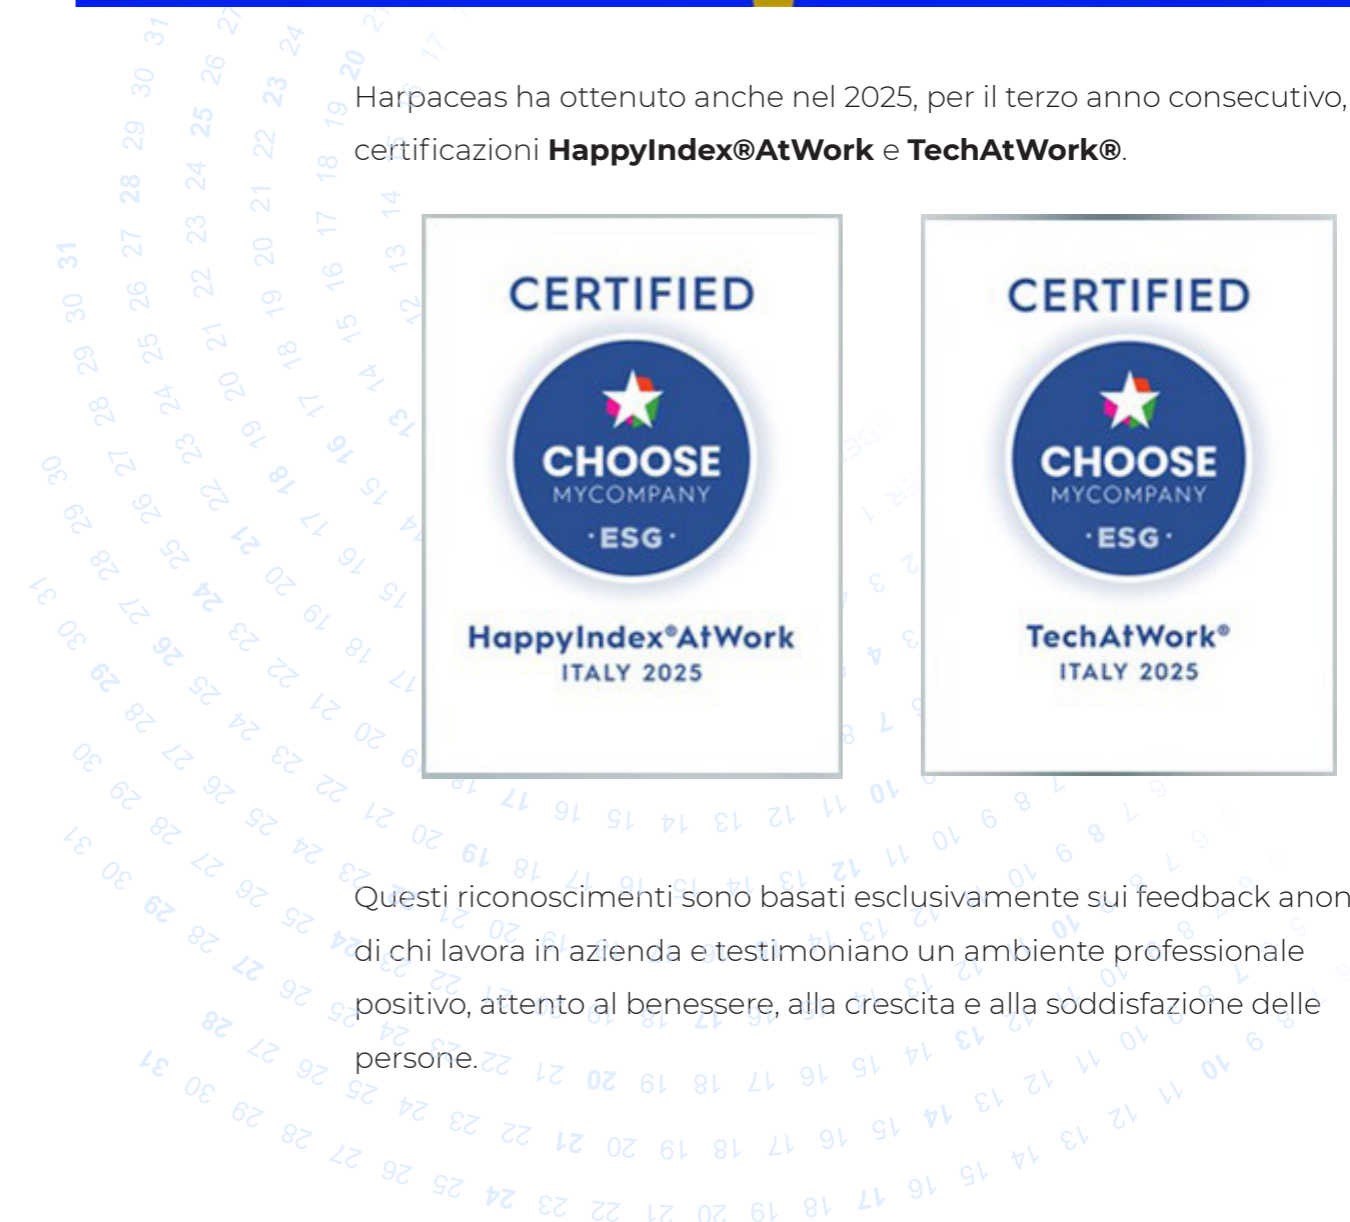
Harpaceas ha ottenuto anche nel 2025, per il terzo anno consecutivo, certificazioni **HappyIndex®AtWork** e **TechAtWork®**.

CERTIFIED
CHOOSE
MYCOMPANY
·ESG·
HappyIndex®AtWork
ITALY 2025

CERTIFIED
CHOOSE
MYCOMPANY
·ESG·
TechAtWork®
ITALY 2025

Questi riconoscimenti sono basati esclusivamente sui feedback anon di chi lavora in azienda e testimoniano un ambiente professionale positivo, attento al benessere, alla crescita e alla soddisfazione delle persone.